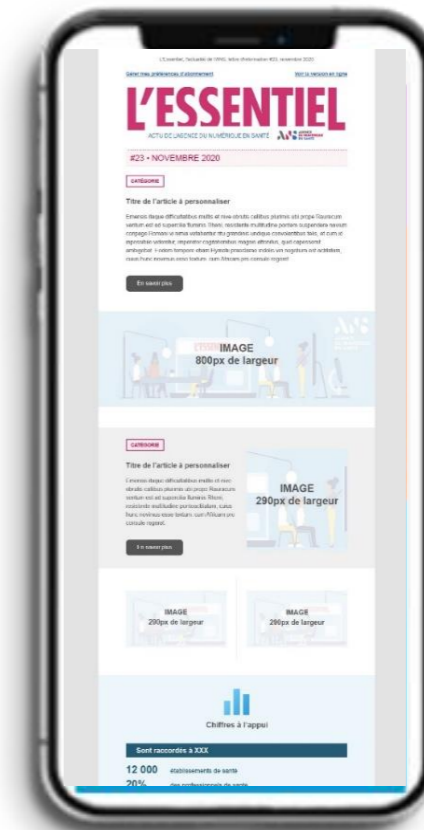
L'Essentiel, l'actualité du GRIS, lettre d'information #23, novembre 2020

Gérer mes préférences d'abonnement

Voir la version en ligne

L'ESSENTIEL

ACTU DE L'AGENCE DU NUMÉRIQUE EN SANTÉ

ANS AGENCE DU NUMÉRIQUE EN SANTÉ

#23 • NOVEMBRE 2020

CATÉGORIE

Titre de l'article à personnaliser

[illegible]

En savoir plus

IMAGE
800px de largeur

CATÉGORIE

Titre de l'article à personnaliser

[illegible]

En savoir plus

IMAGE
290px de largeur

IMAGE
290px de largeur

IMAGE
290px de largeur

Chiffres à l'appui

Sont raccordés à XXX

12 000 établissements de santé

20% des professionnels de santé